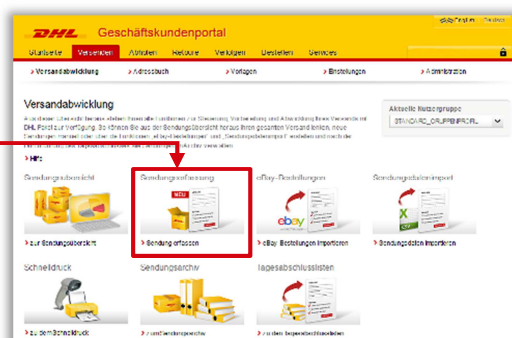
DHL Geschäftskundenportal

Startseite | Versenden | Abholen | Retoure | Verfolgen | Bestellen | Services

› Versandabwicklung | › Adressbuch | › Vorlagen | › Bestellungen | › Administration

Versandabwicklung

Auf dieser Seite stellt Ihnen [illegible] Funktionen zur Steuerung, Vorbereitung und Abwicklung Ihres Versands mit DHL Paket zur Verfügung. So können Sie aus der Sendungsübersicht heraus Ihren gesamten Versand lenken, neue Sendungen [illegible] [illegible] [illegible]

Aktuelle Nutzergruppe
STANDARD_GRUPPE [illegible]

› Hilfe

Sendungsübersicht
› zur Sendungsübersicht

Sendungserfassung
NEU
› Sendung erfassen

eBay-Bestellungen
ebay
› eBay Bestellungen importieren

Sendungsdatenimport
CSV
› Sendungsdaten importieren

Schnelldruck
› zum Schnelldruck

Sendungsarchiv
› zum Sendungsarchiv

Tagesabschlusslisten
› zu den Tagesabschlusslisten